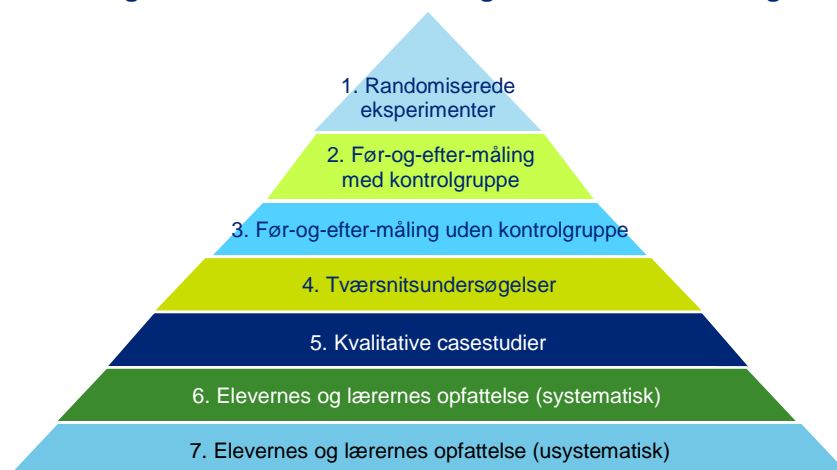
1. Randomiserede eksperimenter

2. Før-og-efter-måling med kontrolgruppe

3. Før-og-efter-måling uden kontrolgruppe

4. Tværsnitsundersøgelser

5. Kvalitative casestudier

6. Elevernes og lærernes opfattelse (systematisk)

7. Elevernes og lærernes opfattelse (usystematisk)